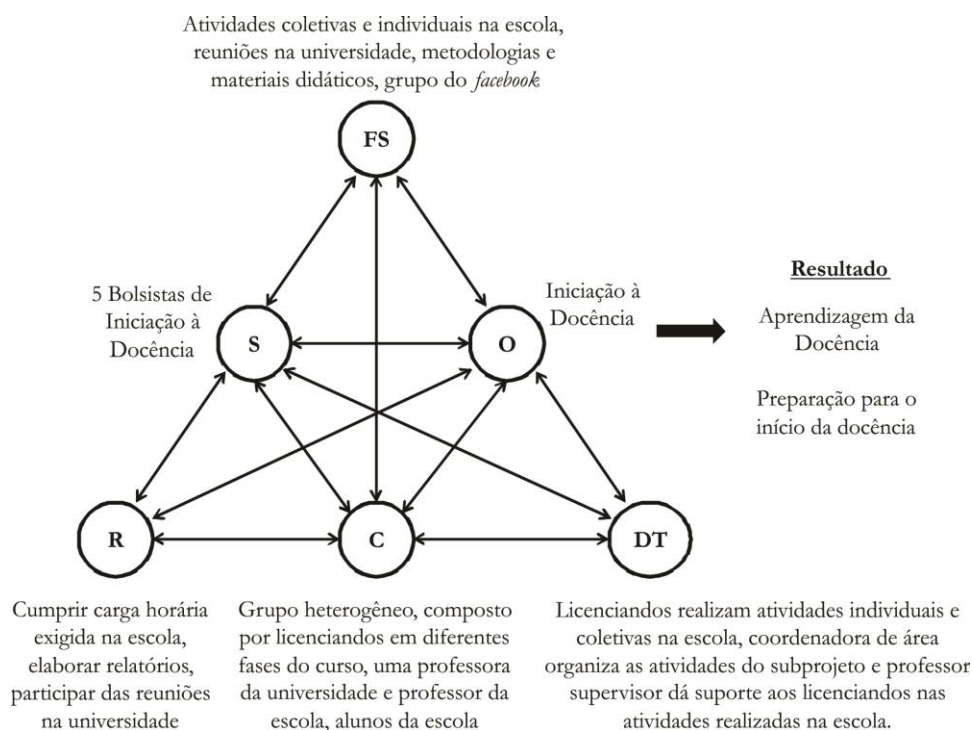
Atividades coletivas e individuais na escola, reuniões na universidade, metodologias e materiais didáticos, grupo do *facebook*

FS

5 Bolsistas de Iniciação à Docência

S

O

Iniciação à Docência

Resultado

Aprendizagem da Docência

Preparação para o início da docência

R

C

DT

Cumprir carga horária exigida na escola, elaborar relatórios, participar das reuniões na universidade

Grupo heterogêneo, composto por licenciandos em diferentes fases do curso, uma professora da universidade e professor da escola, alunos da escola

Licenciandos realizam atividades individuais e coletivas na escola, coordenadora de área organiza as atividades do subprojeto e professor supervisor dá suporte aos licenciandos nas atividades realizadas na escola.